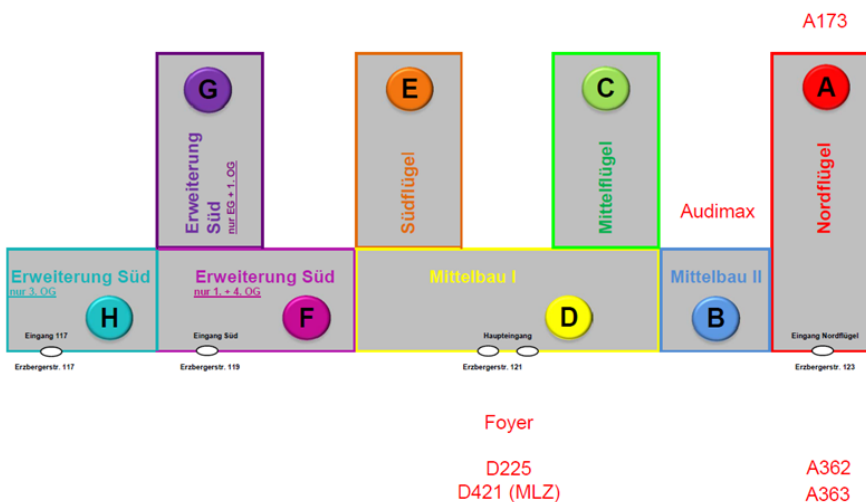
A173

G

Erweiterung Süd
nur EG + 1. OG

E

Südflügel

C

Mittelflügel

Audimax

A

Nordflügel

Erweiterung Süd
nur 3. OG

H

Eingang 117

Erzbergerstr. 117

Erweiterung Süd
nur 1. + 4. OG

F

Eingang Süd

Erzbergerstr. 119

Mittelbau I

D

Haupteingang

Erzbergerstr. 121

Mittelbau II

B

Eingang Nordflügel

Erzbergerstr. 123

Foyer

D225
D421 (MLZ)

A362
A363